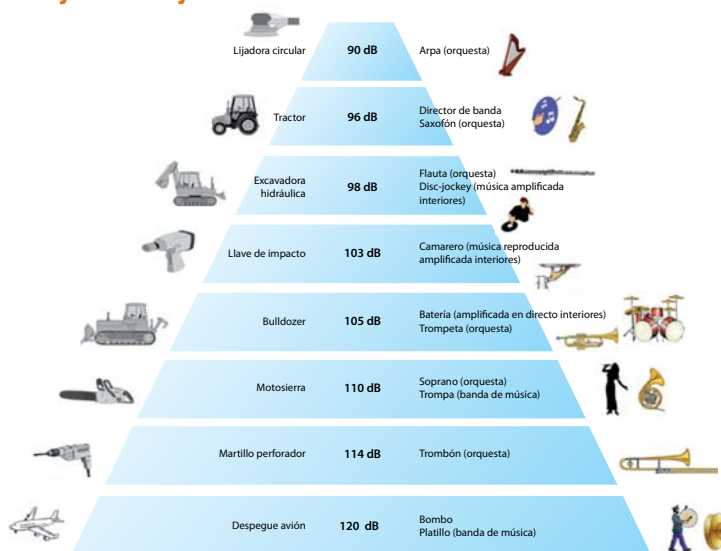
Lijadora circular
90 dB
Arpa (orquesta)

Tractor
96 dB
Director de banda
Saxofón (orquesta)

Excavadora hidráulica
98 dB
Flauta (orquesta)
Disc-jockey (música amplificada interiores)

Llave de impacto
103 dB
Camarero (música reproducida amplificada interiores)

Bulldozer
105 dB
Batería (amplificada en directo interiores)
Trompeta (orquesta)

Motosierra
110 dB
Soprano (orquesta)
Trompa (banda de música)

Martillo perforador
114 dB
Trombón (orquesta)

Despegue avión
120 dB
Bombo
Platillo (banda de música)